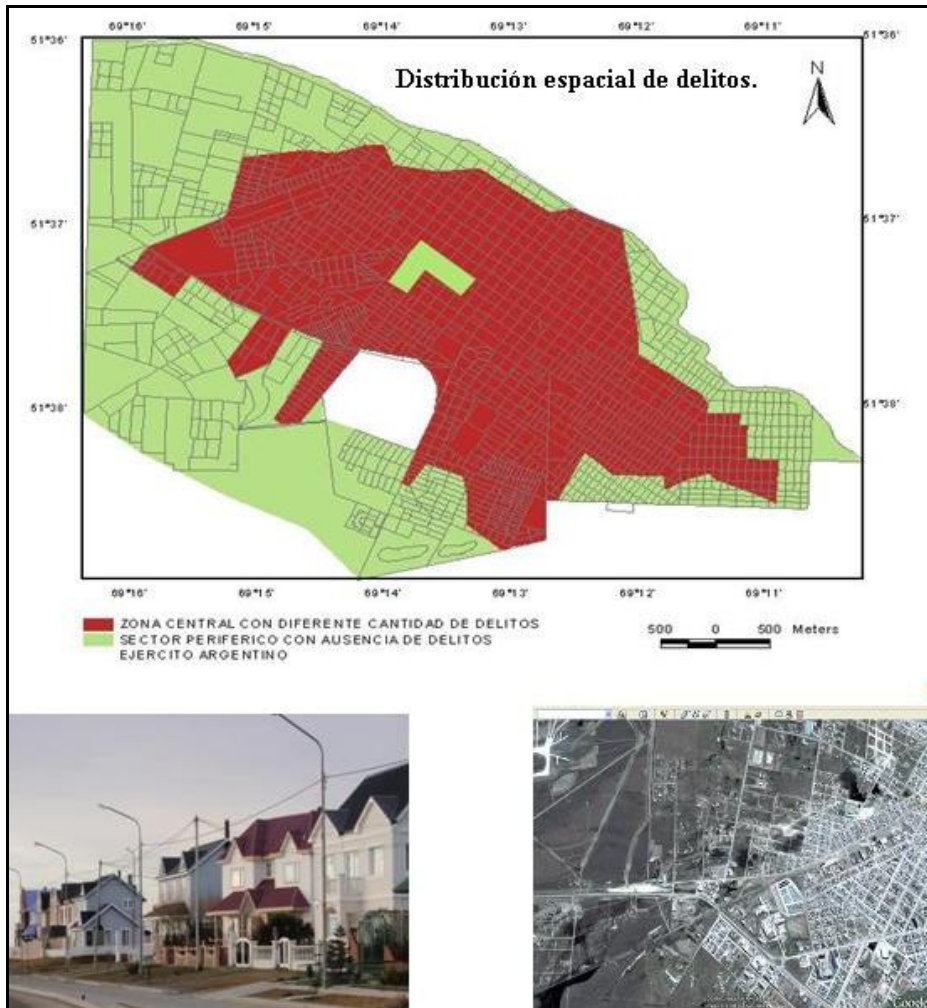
69°16' 69°15' 69°14' 69°13' 69°12' 69°11'

51°36' 51°36'

Distribución espacial de delitos.

N

51°37' 51°37'

51°38' 51°38'

69°16' 69°15' 69°14' 69°13' 69°12' 69°11'

ZONA CENTRAL CON DIFERENTE CANTIDAD DE DELITOS
SECTOR PERIFERICO CON AUSENCIA DE DELITOS
EJERCITO ARGENTINO

500 0 500 Meters